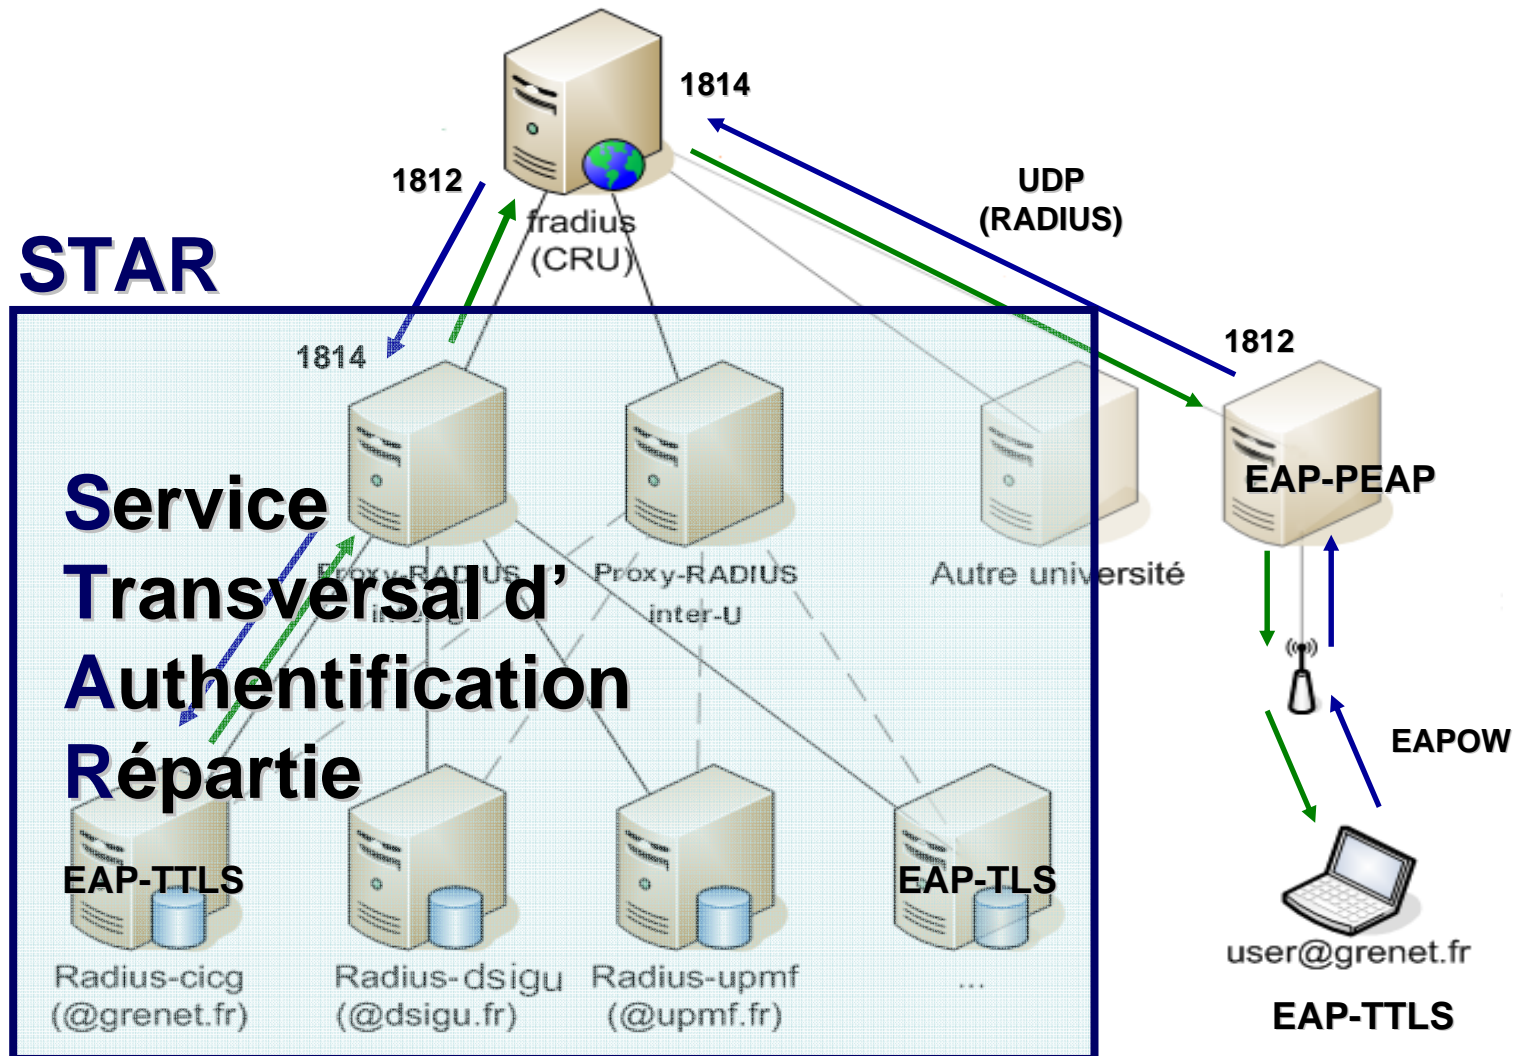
1814

1812

fradius
(CRU)

UDP
(RADIUS)

STAR

1814

1812

EAP-PEAP

Service
Transversal d'
Authentification
Répartie

Proxy-RADIUS
inter-U

Autre université

EAPOW

EAP-TTLS

EAP-TLS

Radius-cicg
(@grenet.fr)

Radius-dsigu
(@dsigu.fr)

Radius-upmf
(@upmf.fr)

...

user@grenet.fr

EAP-TTLS